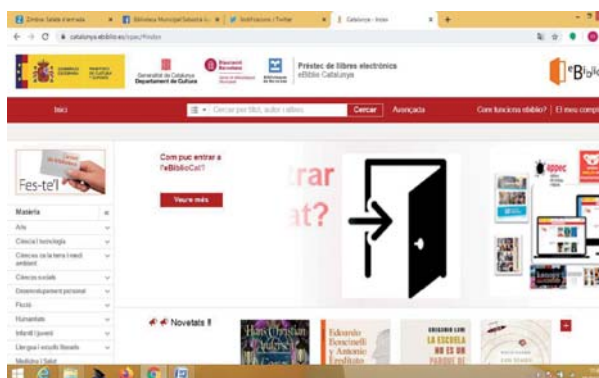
Zimbra: Safata d'entrada | Biblioteca Municipal Sebastià Ju | Notificacions / Twitter | Catalunya - Inicio

catalunya.ebiblio.es/opac/#indice

Generalitat de Catalunya Departament de Cultura

Diputació Barcelona

Préstec de llibres electrònics
eBiblio Catalunya

eBiblio

Inici

Cercar per títol, autor, matèria

Cercar

Avançada

Com funciona ebiblio? | El meu compte

Fes-te'l

Matèria

Arts

Ciència i tecnologia

Ciències de la terra i medi ambient

Ciències socials

Desenvolupament personal

Ficció

Humanitats

Infantil i juvenil

Llengua i estudis literaris

Medicina i Salut

Com puc entrar a l'eBiblioCat?

Veure més

trar

at?

Novetats

Hans Christian Andersen

Eduardo Boncinelli y Antonio Lentini

LA ESCUELA NO ES UN PARQUE DE

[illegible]